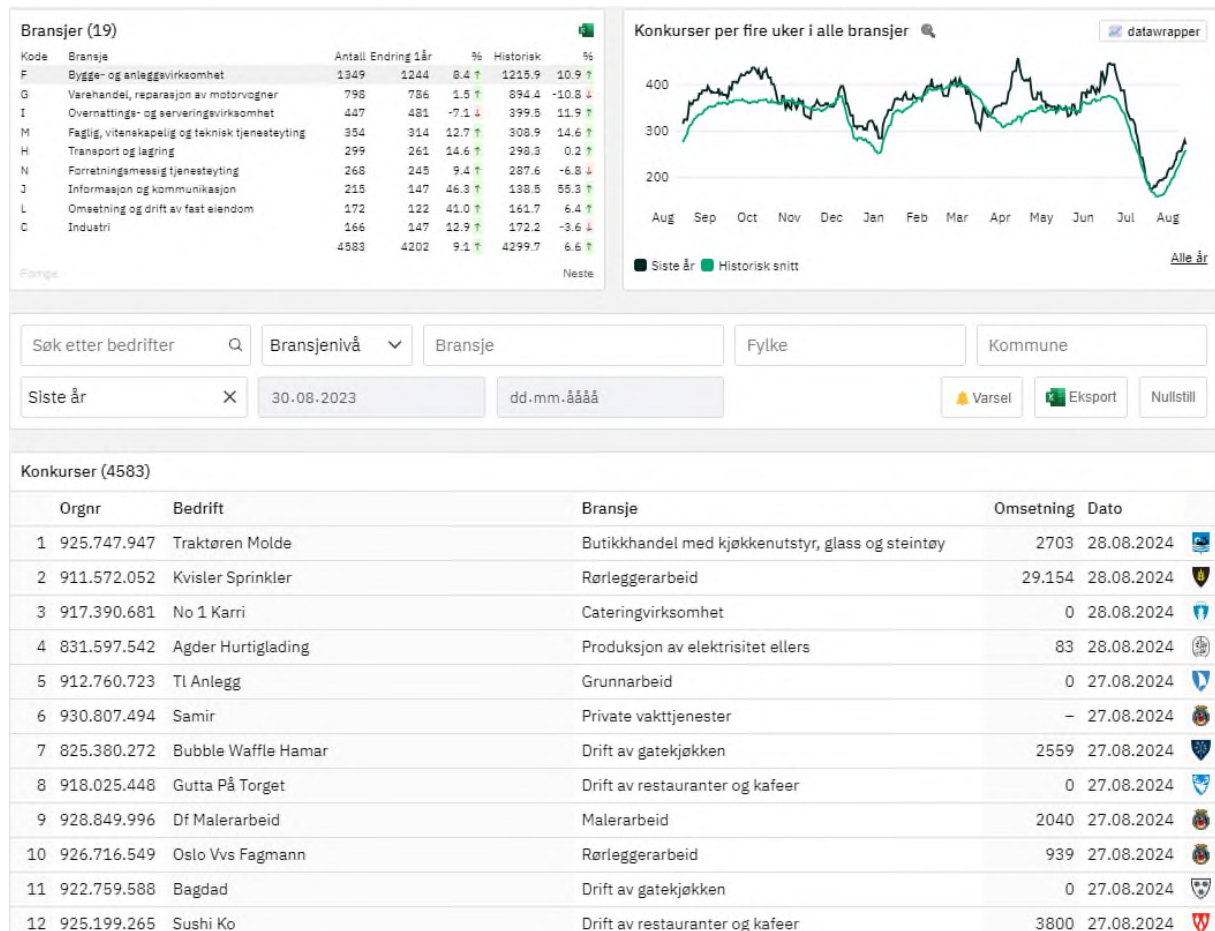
Bransjer (19)

| Kode | Bransje | Antall | Endring 1år | % | Historisk | % |
|---|---|---|---|---|---|---|
| F | Bygge- og anleggsvirksomhet | 1349 | 1244 | 8.4 ↑ | 1215.9 | 10.9 ↑ |
| G | Varehandel, reparasjon av motorvogner | 798 | 786 | 1.5 ↑ | 894.4 | -10.8 ↓ |
| I | Overnattings- og serveringsvirksomhet | 447 | 481 | -7.1 ↓ | 399.5 | 11.9 ↑ |
| M | Faglig, vitenskapelig og teknisk tjenesteyting | 354 | 314 | 12.7 ↑ | 308.9 | 14.6 ↑ |
| H | Transport og lagring | 299 | 261 | 14.6 ↑ | 298.3 | 0.2 ↑ |
| N | Forretningsmessig tjenesteyting | 268 | 245 | 9.4 ↑ | 287.6 | -6.8 ↓ |
| J | Informasjon og kommunikasjon | 215 | 147 | 46.3 ↑ | 138.5 | 55.3 ↑ |
| L | Omsetning og drift av fast eiendom | 172 | 122 | 41.0 ↑ | 161.7 | 6.4 ↑ |
| C | Industri | 166 | 147 | 12.9 ↑ | 172.2 | -3.6 ↓ |
| | | 4583 | 4202 | 9.1 ↑ | 4299.7 | 6.6 ↑ |

Forrige
Neste

Konkurser per fire uker i alle bransjer
datawrapper
400
300
200
Aug Sep Oct Nov Dec Jan Feb Mar Apr May Jun Jul Aug
Siste år Historisk snitt
Alle år

Søk etter bedrifter
Bransjenivå
Bransje
Fylke
Kommune
Siste år
30.08.2023
dd.mm.åååå
Varsel
Eksport
Nullstill

Konkurser (4583)

| | Orgnr | Bedrift | Bransje | Omsetning | Dato |
|---|---|---|---|---|---|
| 1 | 925.747.947 | Traktøren Molde | Butikkhandel med kjøkkenutstyr, glass og steintøy | 2703 | 28.08.2024 |
| 2 | 911.572.052 | Kvisler Sprinkler | Rørleggerarbeid | 29.154 | 28.08.2024 |
| 3 | 917.390.681 | No 1 Karri | Cateringvirksomhet | 0 | 28.08.2024 |
| 4 | 831.597.542 | Agder Hurtiglading | Produksjon av elektrisitet ellers | 83 | 28.08.2024 |
| 5 | 912.760.723 | Tl Anlegg | Grunnarbeid | 0 | 27.08.2024 |
| 6 | 930.807.494 | Samir | Private vakttjenester | – | 27.08.2024 |
| 7 | 825.380.272 | Bubble Waffle Hamar | Drift av gatekjøkken | 2559 | 27.08.2024 |
| 8 | 918.025.448 | Gutta På Torget | Drift av restauranter og kafeer | 0 | 27.08.2024 |
| 9 | 928.849.996 | Df Malerarbeid | Malerarbeid | 2040 | 27.08.2024 |
| 10 | 926.716.549 | Oslo Vvs Fagmann | Rørleggerarbeid | 939 | 27.08.2024 |
| 11 | 922.759.588 | Bagdad | Drift av gatekjøkken | 0 | 27.08.2024 |
| 12 | 925.199.265 | Sushi Ko | Drift av restauranter og kafeer | 3800 | 27.08.2024 |